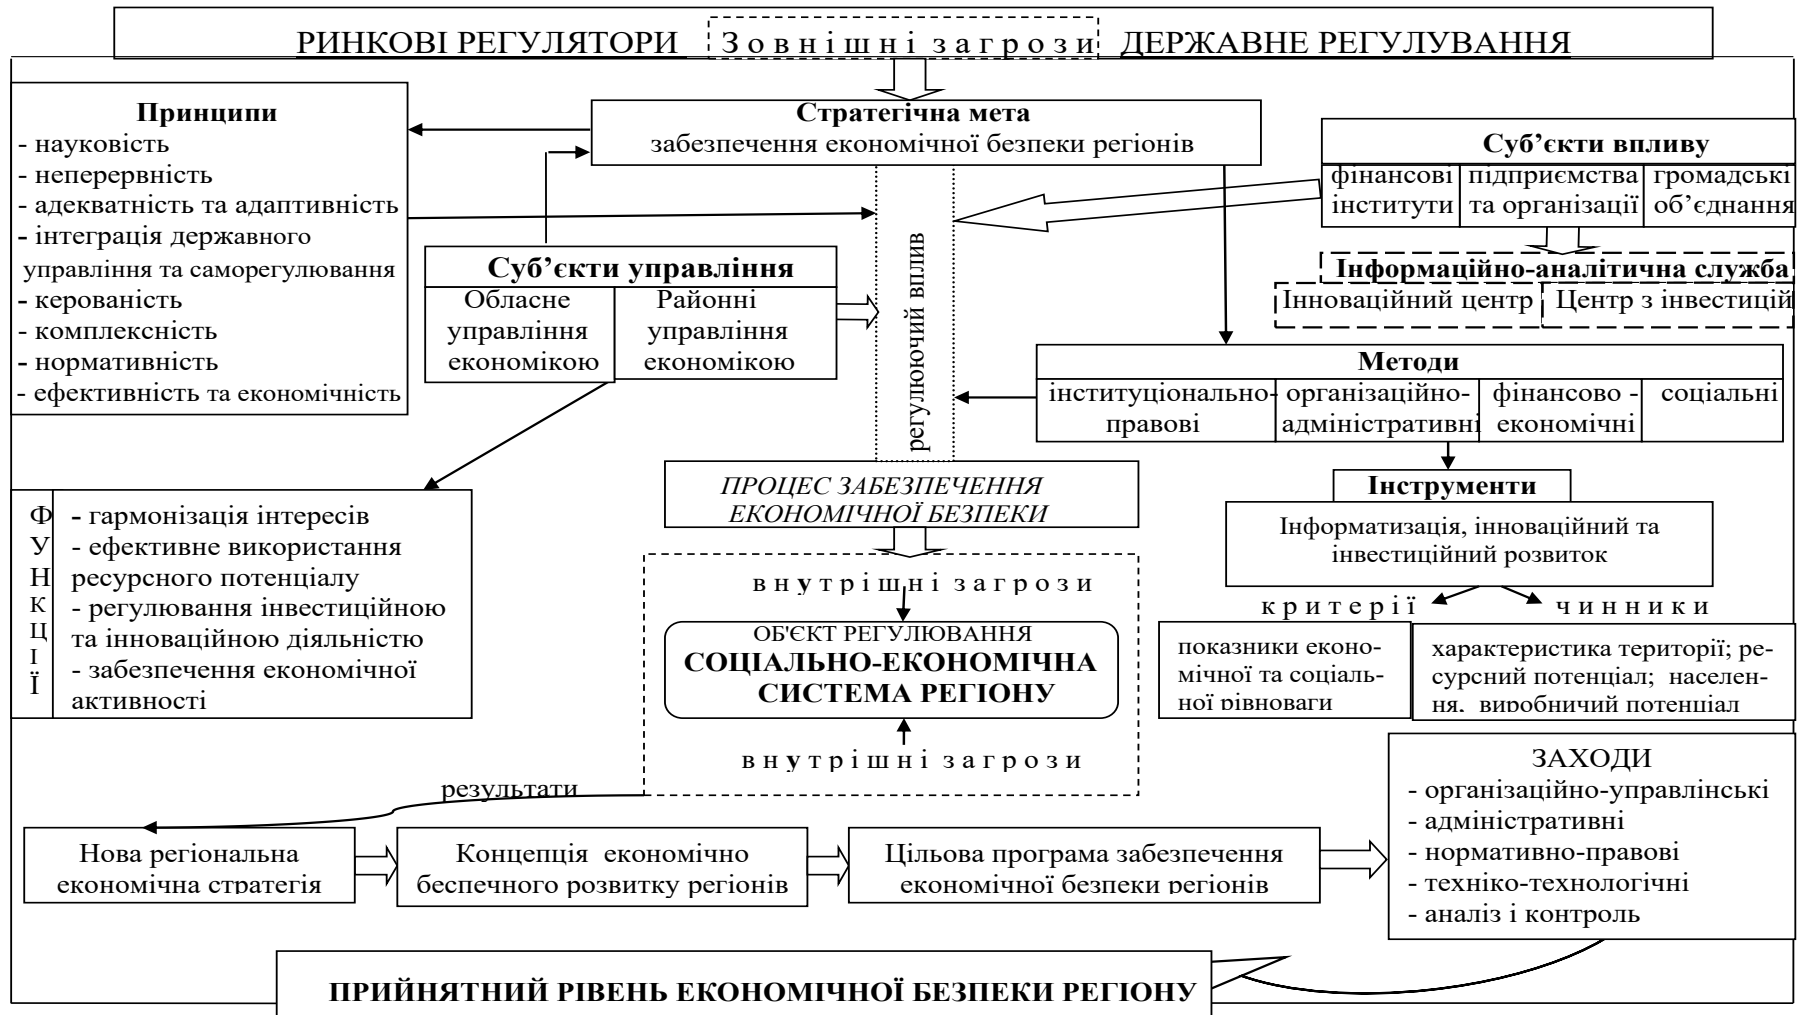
РИНКОВІ РЕГУЛЯТОРИ Зовнішні загрози ДЕРЖАВНЕ РЕГУЛЮВАННЯ

Принципи
- науковість
- неперервність
- адекватність та адаптивність
- інтеграція державного управління та саморегулювання
- керованість
- комплексність
- нормативність
- ефективність та економічність

Стратегічна мета
забезпечення економічної безпеки регіонів

Суб'єкти впливу

| фінансові інститути | підприємства та організації | громадські об'єднання |
|---|---|---|

Інформаційно-аналітична служба
Інноваційний центр | Центр з інвестицій

регулюючий вплив

Суб'єкти управління

| Обласне управління економікою | Районні управління економікою |
|---|---|

Методи

| інституціонально-правові | організаційно-адміністративні | фінансово - економічні | соціальні |
|---|---|---|---|

ПРОЦЕС ЗАБЕЗПЕЧЕННЯ ЕКОНОМІЧНОЇ БЕЗПЕКИ

ФУНКЦІЇ
- гармонізація інтересів
- ефективне використання ресурсного потенціалу
- регулювання інвестиційною та інноваційною діяльністю
- забезпечення економічної активності

внутрішні загрози
ОБ'ЄКТ РЕГУЛЮВАННЯ
СОЦІАЛЬНО-ЕКОНОМІЧНА СИСТЕМА РЕГІОНУ
внутрішні загрози

Інструменти
Інформатизація, інноваційний та інвестиційний розвиток

критерії
чинники

показники економічної та соціальної рівноваги

характеристика території; ресурсний потенціал; населення, виробничий потенціал

результати

Нова регіональна економічна стратегія

Концепція економічно беспечного розвитку регіонів

Цільова програма забезпечення економічної безпеки регіонів

ЗАХОДИ
- організаційно-управлінські
- адміністративні
- нормативно-правові
- техніко-технологічні
- аналіз і контроль

ПРИЙНЯТНИЙ РІВЕНЬ ЕКОНОМІЧНОЇ БЕЗПЕКИ РЕГІОНУ